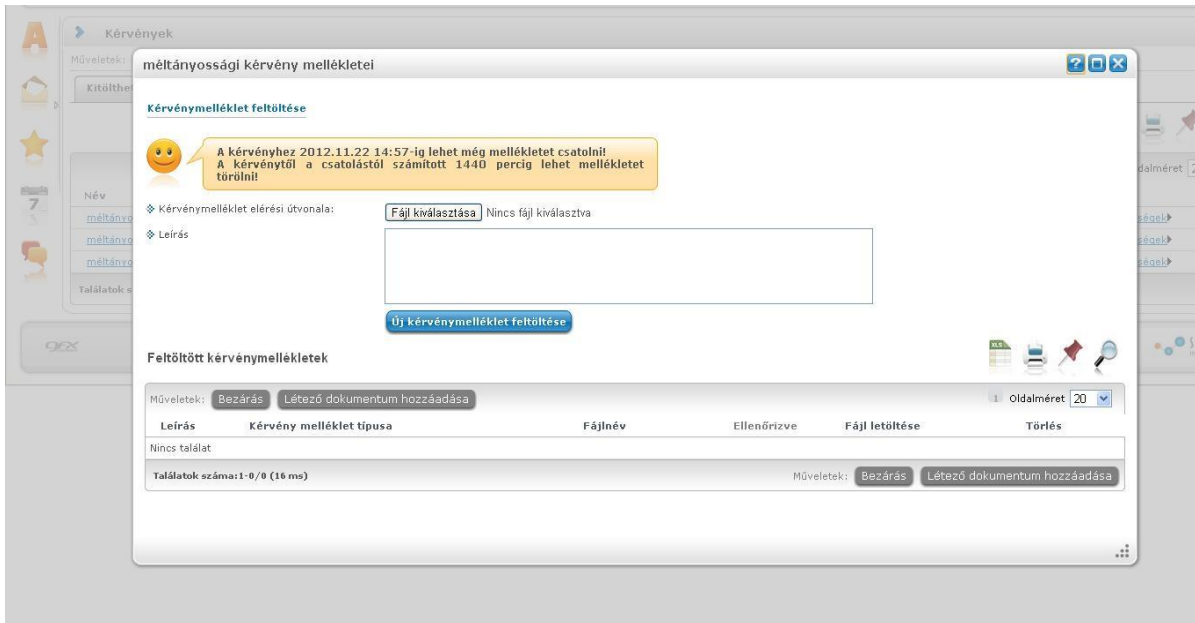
Kérvények

Műveletek:

Kitölthet

Név

méltányo

méltányo

méltányo

Találatok s

dalméret

ségek

ségek

ségek

méltányossági kérvény mellékletei

Kérvénymelléklet feltöltése

A kérvényhez 2012.11.22 14:57-ig lehet még mellékletet csatolni!
A kérvénytől a csatolástól számított 1440 percig lehet mellékletet törölni!

Kérvénymelléklet elérési útvonala: Fájl kiválasztása Nincs fájl kiválasztva

Leírás

Új kérvénymelléklet feltöltése

Feltöltött kérvénymellékletek

Műveletek: Bezárás Létező dokumentum hozzáadása

1 Oldalméret 20

| Leírás | Kérvény melléklet típusa | Fájlnév | Ellenőrizve | Fájl letöltése | Törlés |
|---|---|---|---|---|---|
| Nincs találat | | | | | |

Találatok száma:1-0/0 (16 ms)

Műveletek: Bezárás Létező dokumentum hozzáadása